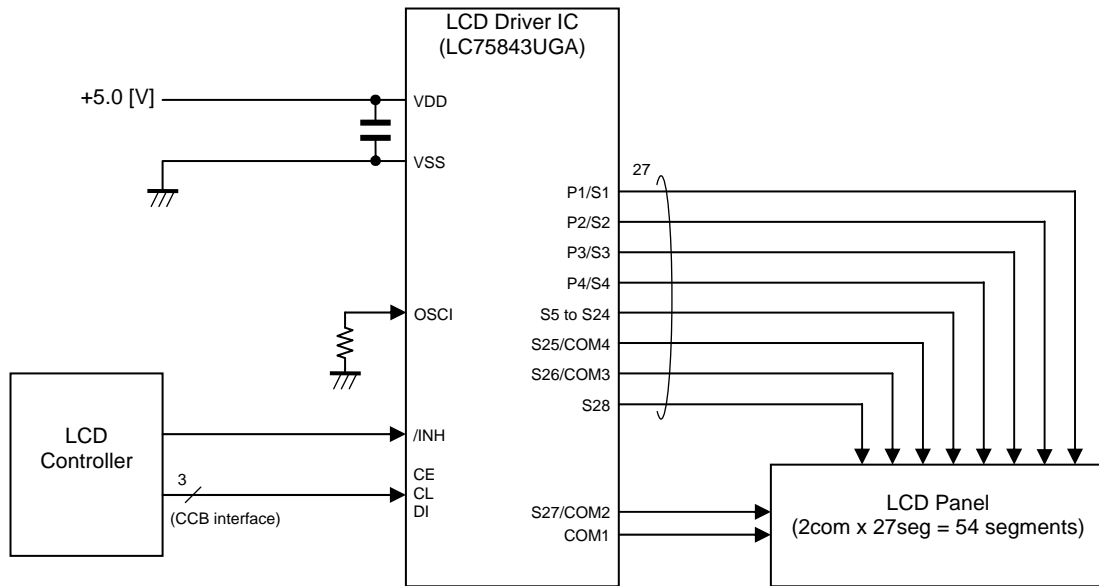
LCD Driver IC
(LC75843UGA)

+5.0 [V]

VDD

VSS

OSCI

LCD
Controller

/INH

3

CE
CL
DI

(CCB interface)

27

P1/S1
P2/S2
P3/S3
P4/S4
S5 to S24
S25/COM4
S26/COM3
S28

S27/COM2
COM1

LCD Panel
(2com x 27seg = 54 segments)